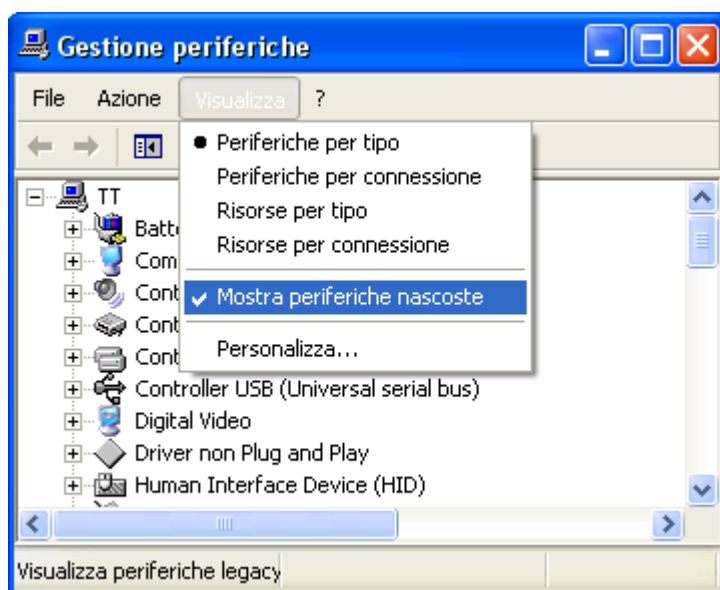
Gestione periferiche

File Azione Visualizza ?

Periferiche per tipo
Periferiche per connessione
Risorse per tipo
Risorse per connessione
Mostra periferiche nascoste
Personalizza...

TT
Batt
Com
Cont
Cont
Cont
Controller USB (Universal serial bus)
Digital Video
Driver non Plug and Play
Human Interface Device (HID)

Visualizza periferiche legacy